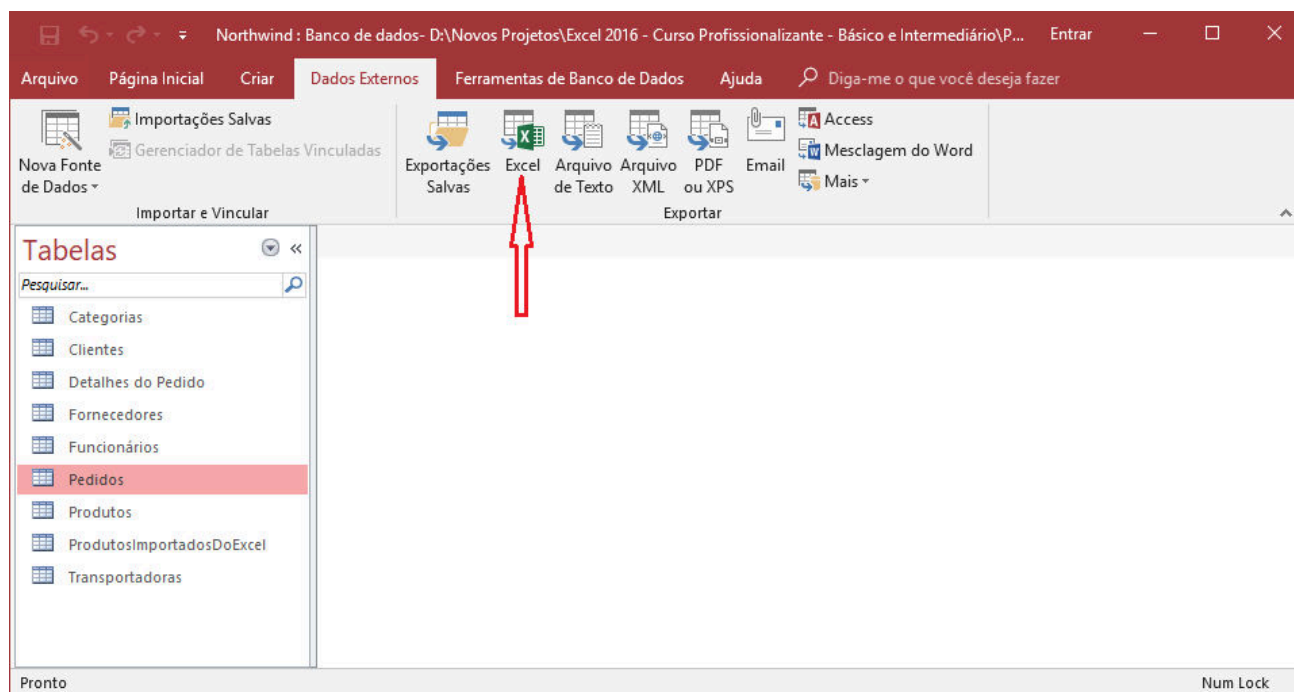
Northwind : Banco de dados- D:\Novos Projetos\Excel 2016 - Curso Profissionalizante - Básico e Intermediário\P...

Entrar

Arquivo Página Inicial Criar Dados Externos Ferramentas de Banco de Dados Ajuda Diga-me o que você deseja fazer

Nova Fonte de Dados

Importações Salvas

Gerenciador de Tabelas Vinculadas

Importar e Vincular

Exportações Salvas

Excel

Arquivo de Texto

Arquivo XML

PDF ou XPS

Email

Access

Mesclagem do Word

Mais

Exportar

Tabelas

Pesquisar...

Categorias

Clientes

Detalhes do Pedido

Fornecedores

Funcionários

Pedidos

Produtos

ProdutosImportadosDoExcel

Transportadoras

Pronto

Num Lock